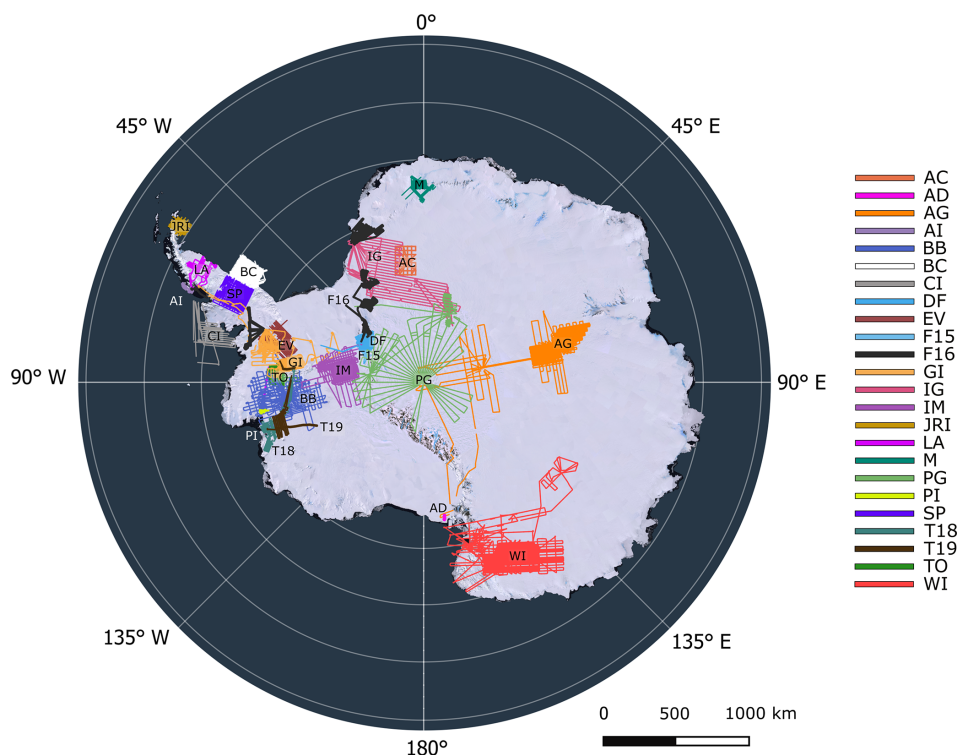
0°
45° W
45° E
90° W
90° E
135° W
135° E
180°

M
JRI
LA
BC
SP
AI
CI
IG
AC
F16
EV
GI
DF
F15
TO
IM
PG
AG
BB
PI
T19
T18
AD
WI

0 500 1000 km

AC
AD
AG
AI
BB
BC
CI
DF
EV
F15
F16
GI
IG
IM
JRI
LA
M
PG
PI
SP
T18
T19
TO
WI